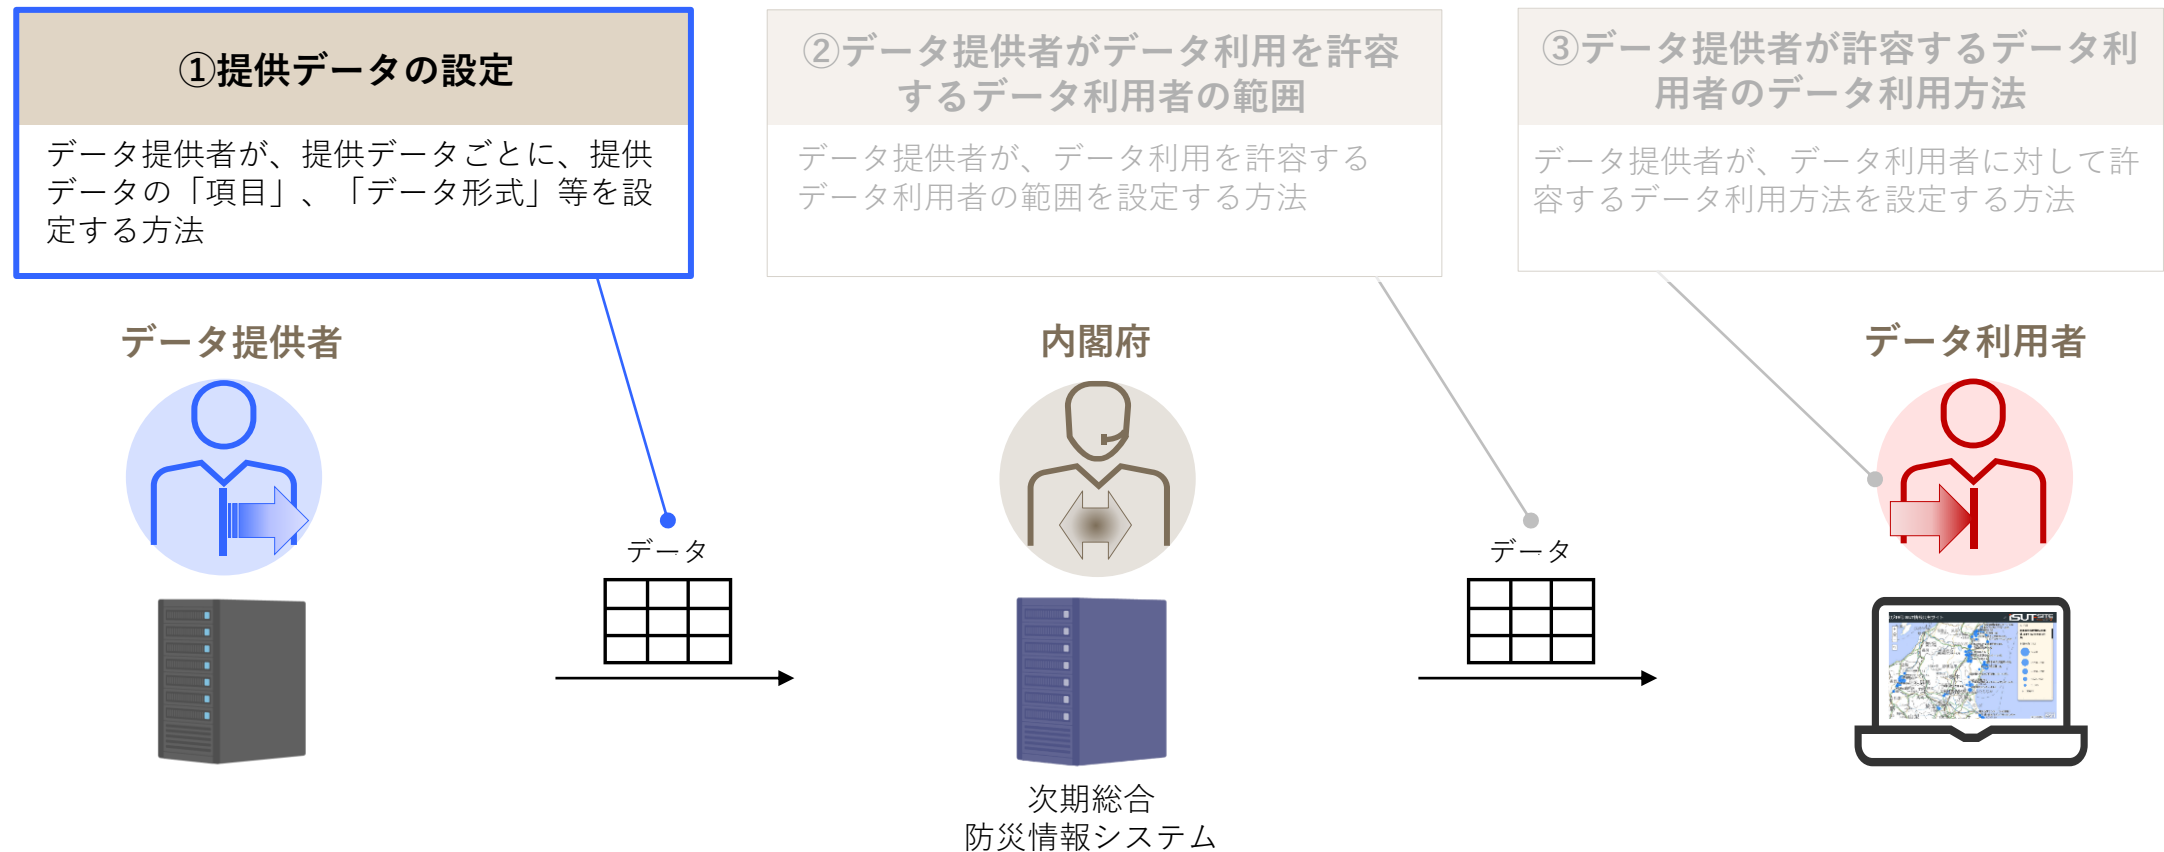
①提供データの設定

データ提供者が、提供データごとに、提供データの「項目」、「データ形式」等を設定する方法

②データ提供者がデータ利用を許容するデータ利用者の範囲

データ提供者が、データ利用を許容するデータ利用者の範囲を設定する方法

③データ提供者が許容するデータ利用者のデータ利用方法

データ提供者が、データ利用者に対して許容するデータ利用方法を設定する方法

データ提供者

内閣府

データ利用者

データ

データ

次期総合
防災情報システム

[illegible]